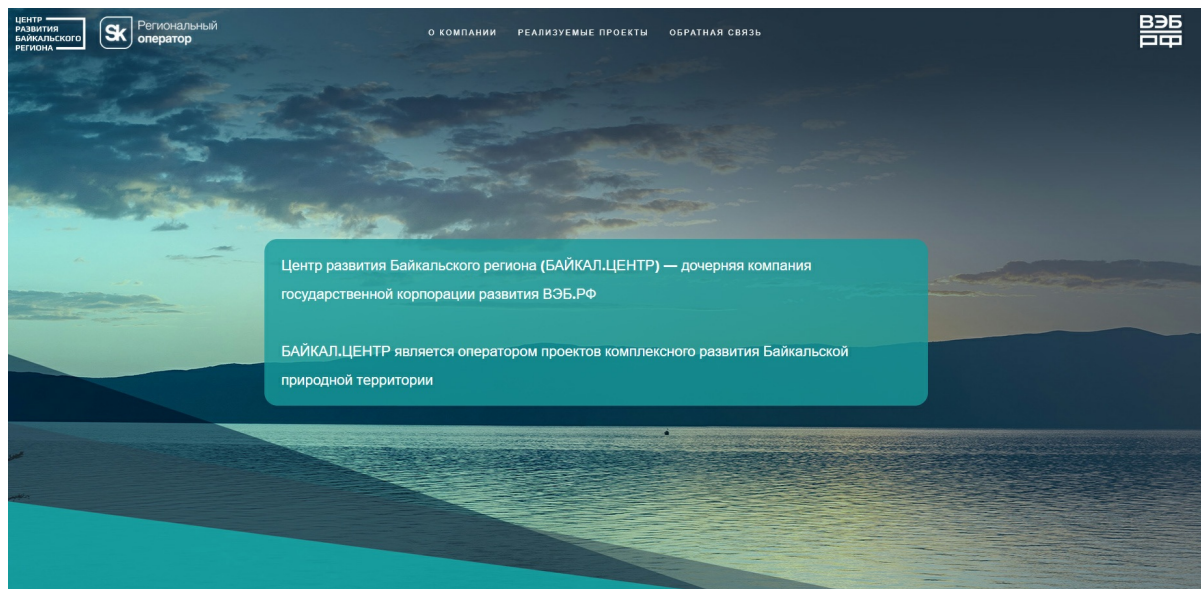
ЦЕНТР РАЗВИТИЯ БАЙКАЛЬСКОГО РЕГИОНА

Sk Региональный оператор

О КОМПАНИИ РЕАЛИЗУЕМЫЕ ПРОЕКТЫ ОБРАТНАЯ СВЯЗЬ

ВЭБ РФ

Центр развития Байкальского региона (БАЙКАЛ.ЦЕНТР) — дочерняя компания государственной корпорации развития ВЭБ.РФ

БАЙКАЛ.ЦЕНТР является оператором проектов комплексного развития Байкальской природной территории